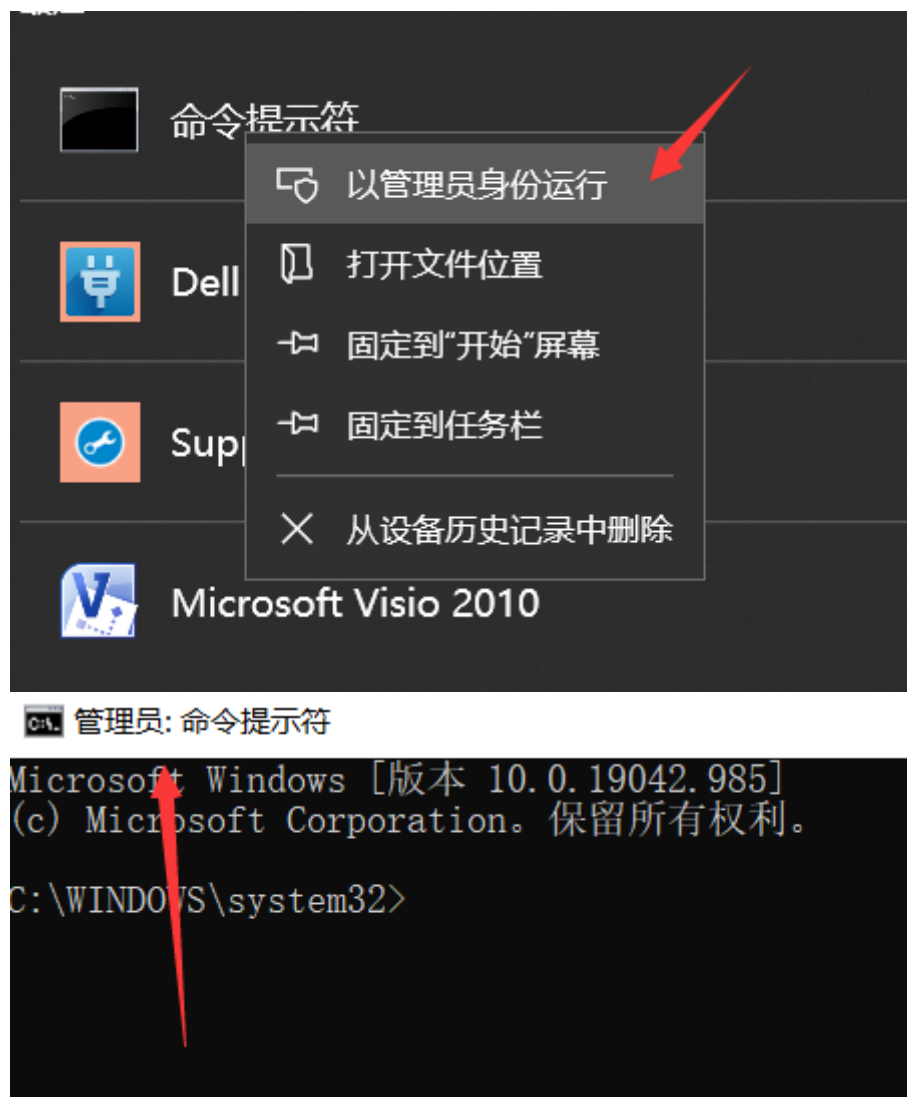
命令提示符

以管理员身份运行

Dell

打开文件位置

固定到"开始"屏幕

Supp

固定到任务栏

从设备历史记录中删除

Microsoft Visio 2010

管理员: 命令提示符

Microsoft Windows [版本 10.0.19042.985]
(c) Microsoft Corporation。保留所有权利。

C:\WINDOWS\system32>